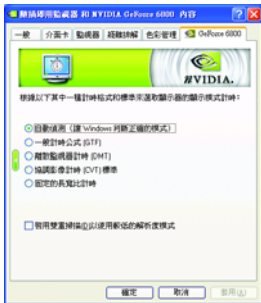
隨插即用監視器 和 NVIDIA GeForce 6000 內容

一般 | 介面卡 | 監視器 | 疑難排解 | 色彩管理 | GeForce 6000

NVIDIA.

根據以下其中一種計時格式和標準來選取顯示器的顯示模式計時：

自動偵測 (讓 Windows 判斷正確的模式)
一般計時公式 (GTF)
離散監視器計時 (DMT)
協調影像計時 (CVT) 標準
固定的長寬比計時

啟用雙重掃描(D)以使用新近的解析度模式

確定 | 取消 | 套用(A)